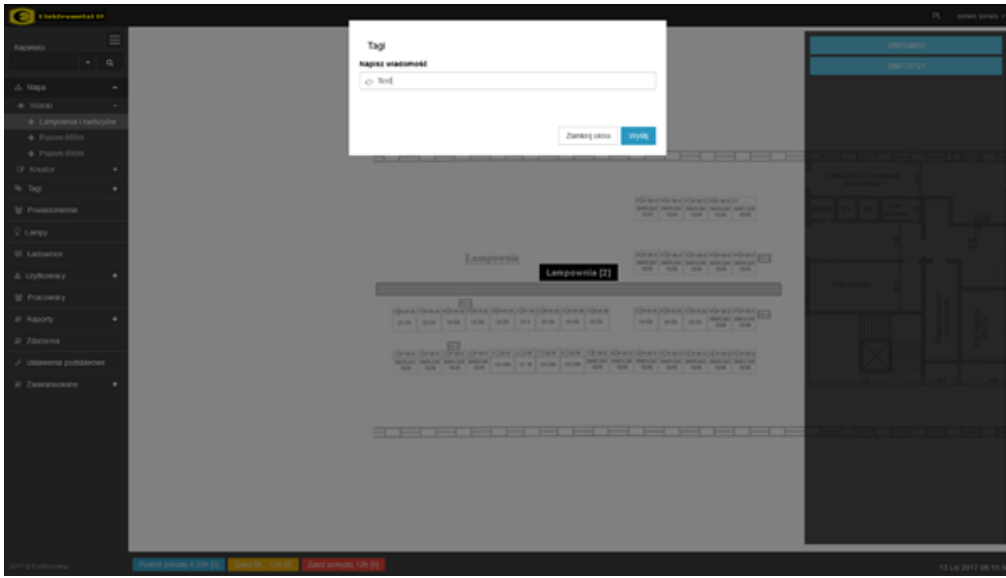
Elektrometal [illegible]

Nazwisko

Mapa

Widok

Lampownia i nadszybie

Poziom 650m

Poziom 800m

Kreator

Tagi

Powiadomienia

Lampy

Ładowarki

Użytkownicy

Pracownicy

Raporty

Zdarzenia

Ustawienia podstawowe

Zaawansowane

Tagi

Napisz wiadomość

Test

Zamknij okno

Wyślij

Lampownia

Lampownia [2]

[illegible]

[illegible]

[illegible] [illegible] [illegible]

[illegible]